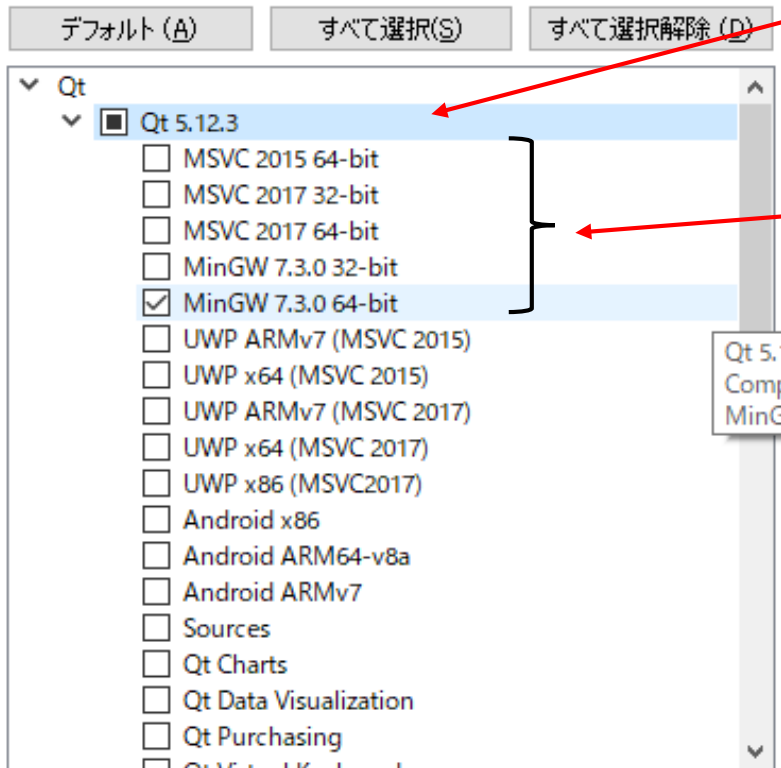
デフォルト(A)

すべて選択(S)

すべて選択解除(D)

Qt

Qt 5.12.3

MSVC 2015 64-bit

MSVC 2017 32-bit

MSVC 2017 64-bit

MinGW 7.3.0 32-bit

MinGW 7.3.0 64-bit

UWP ARMv7 (MSVC 2015)

UWP x64 (MSVC 2015)

UWP ARMv7 (MSVC 2017)

UWP x64 (MSVC 2017)

UWP x86 (MSVC2017)

Android x86

Android ARM64-v8a

Android ARMv7

Sources

Qt Charts

Qt Data Visualization

Qt Purchasing

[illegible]

Qt 5.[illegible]
Comp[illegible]
MinG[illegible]